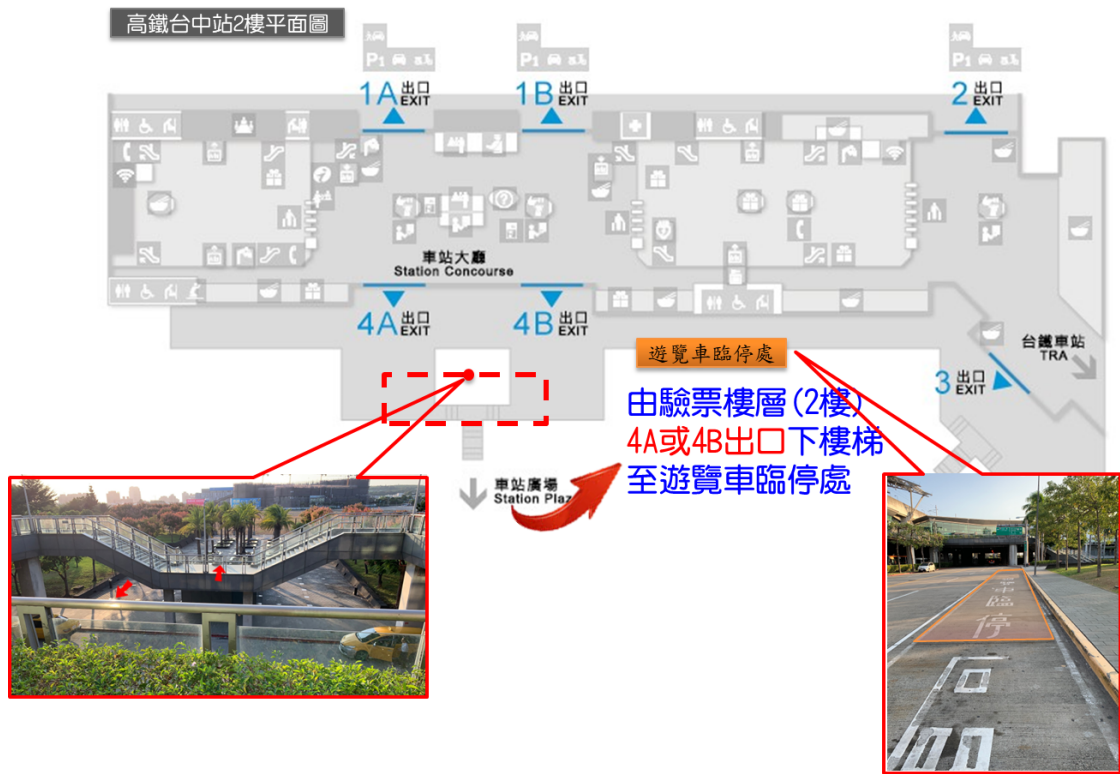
高鐵台中站2樓平面圖

P1

P1

P1

1A 出口 EXIT

1B 出口 EXIT

2 出口 EXIT

車站大廳
Station Concourse

4A 出口 EXIT

4B 出口 EXIT

遊覽車臨停處

台鐵車站
TRA

3 出口 EXIT

由驗票樓層(2樓)
4A或4B出口下樓梯
至遊覽車臨停處

車站廣場
Station Plaz

車臨停